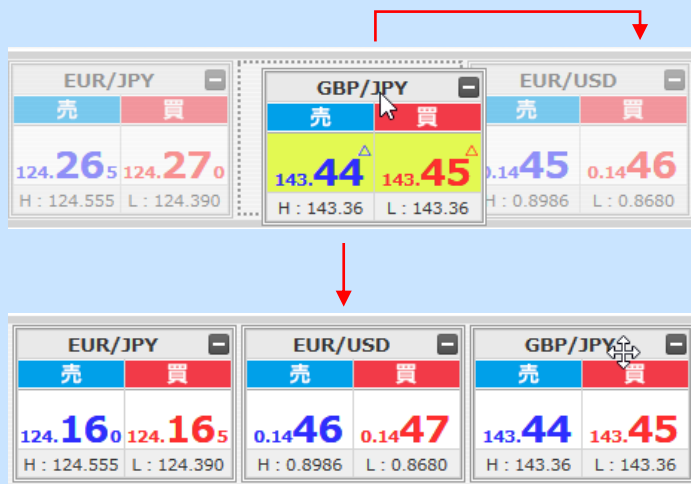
EUR/JPY
売
買
124.265 124.270
H : 124.555 L : 124.390

GBP/JPY
売
買
143.44 143.45
H : 143.36 L : 143.36

EUR/USD
売
買
0.1445 0.1446
H : 0.8986 L : 0.8680

EUR/JPY
売
買
124.160 124.165
H : 124.555 L : 124.390

EUR/USD
売
買
0.1446 0.1447
H : 0.8986 L : 0.8680

GBP/JPY
売
買
143.44 143.45
H : 143.36 L : 143.36